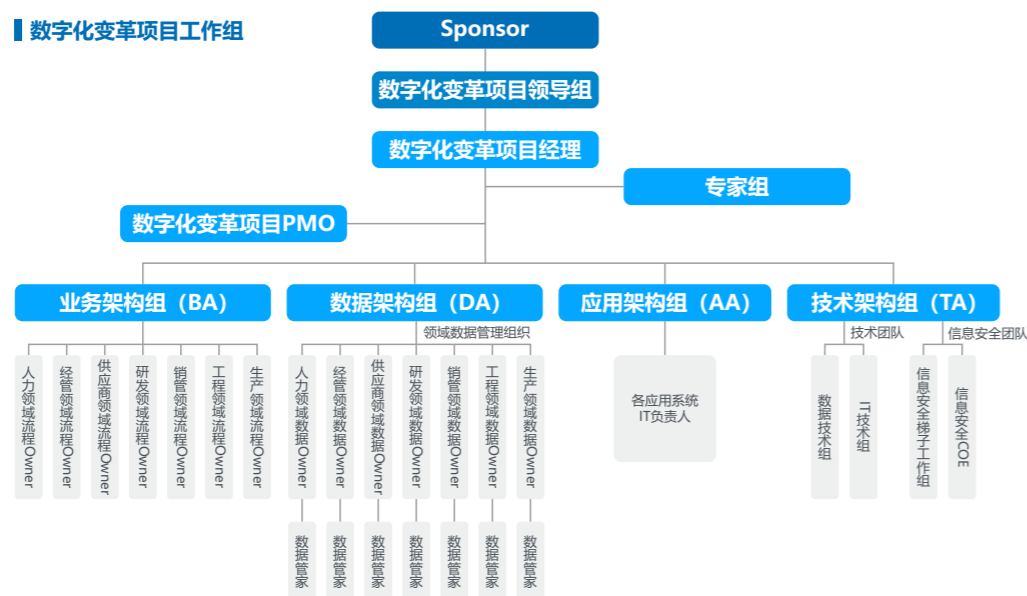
数字化变革项目工作组

Sponsor

数字化变革项目领导组

数字化变革项目经理

专家组

数字化变革项目PMO

业务架构组（BA）

人力领域流程Owner

经营领域流程Owner

供应商领域流程Owner

研发领域流程Owner

销管领域流程Owner

工程领域流程Owner

生产领域流程Owner

数据架构组（DA）

领域数据管理组织

人力领域数据Owner

经营领域数据Owner

供应商领域数据Owner

研发领域数据Owner

销管领域数据Owner

工程领域数据Owner

生产领域数据Owner

数据管家

数据管家

数据管家

数据管家

数据管家

数据管家

数据管家

应用架构组（AA）

各应用系统IT负责人

技术架构组（TA）

技术团队

信息安全团队

数据技术组

IT技术组

信息安全梯子工作组

信息安全COE